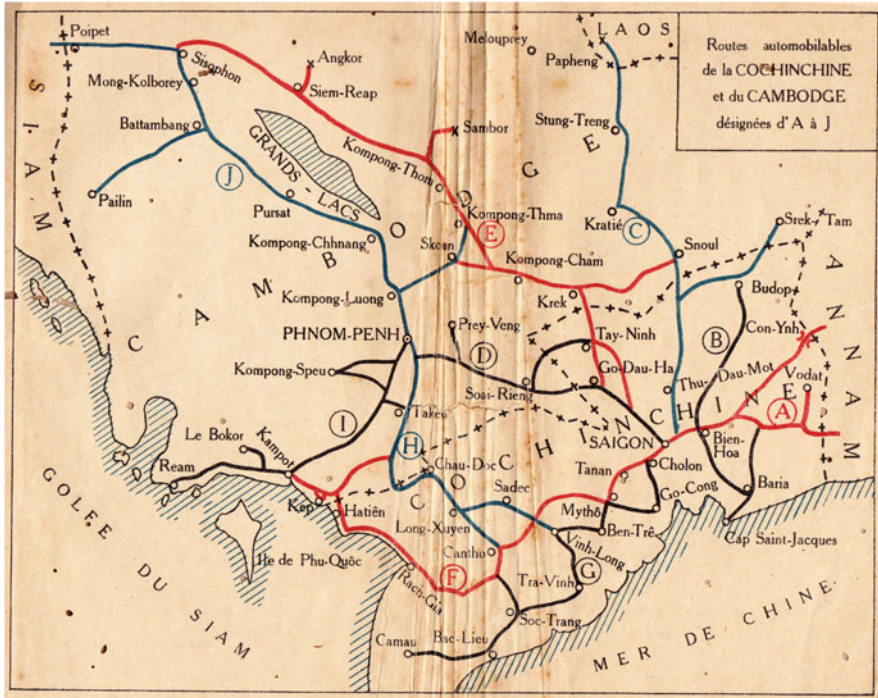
Routes automobilables de la COCHINCHINE et du CAMBODGE désignées d'A à J

LAOS

Poipet
Sisophon
Angkor
Siem-Reap
Mong-Kolborey
Battambang
Pailin
Sambor
Meloupreу
Papheng
Stung-Treng
GRANDS LACS
Kompong-Thom
Kompong-Thma
Pursat
Kompong-Chhnang
Skoun
Kratié
Snoul
Srek-Tam
Kompong-Cham
Kompong-Luong
Krek
Budop
PHNOM-PENH
Prey-Veng
Tay-Ninh
Con-Ynh
Kompong-Speu
Go-Dau-Ha
Thu-Dau-Mot
Vodat
Soai-Rieng
Takeo
Le Bokor
Kampot
SAIGON
Bien-Hoa
Ream
Chau-Doc
Tanan
Cholon
Kep
Hatiên
Sadec
Go-Cong
Baria
Mytho
Ben-Trê
Long-Xuyen
Cap Saint-Jacques
Ile de Phu-Quôc
Cantho
Vinh-Long
Rach-Gia
Tra-Vinh
Soc-Trang
Camau
Bac-Lieu

SIAM
CAMBODGE
ANNAM
COCHINCHINE
GOLFE DU SIAM
MER DE CHINE

A B C D E F G H I J